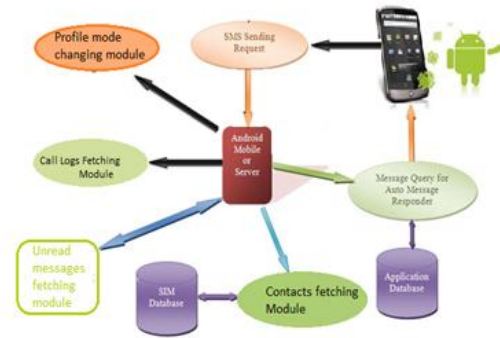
Profile mode changing module

SMS Sending Request

Android Mobile or Server

Call Logs Fetching Module

Message Query for Auto Message Responder

Unread messages fetching module

SIM Database

Contacts fetching Module

Application Database